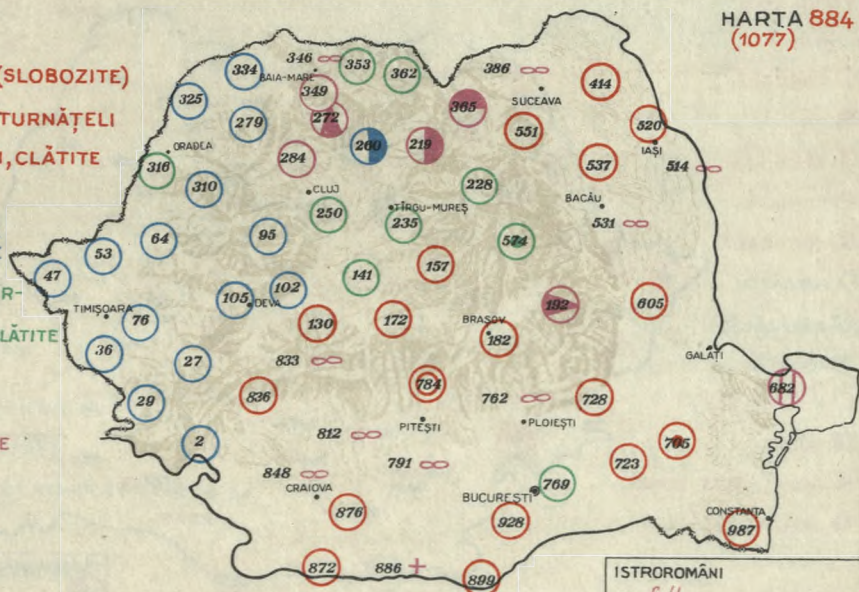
HARTA 884
(1077)

(SLOBOZITE)
TURNĂȚELI
, CLĂTITE
R-
LĂTITE
E

346 334 353 362 386 414
BAIA-MARE
349 365 SUCEAVA
325 272 551 520
279 IAȘI
ORADEA 260 219
316 284 537 514
310 CLUJ 228
TÎRGU-MUREȘ BACĂU
250 235 531
64 95
53 574
47 141 157
105 102
TIMIȘOARA DEVA 605
76 130 172 192
BRAȘOV
36 182
27 833 GALAȚI
784 682
836 762 728
29 PITEȘTI PLOIEȘTI
812
2 705
848 791 723
CRAIOVA BUCUREȘTI 769
876 928
CONSTANȚA
987
872 886 899

ISTROROMÂNI